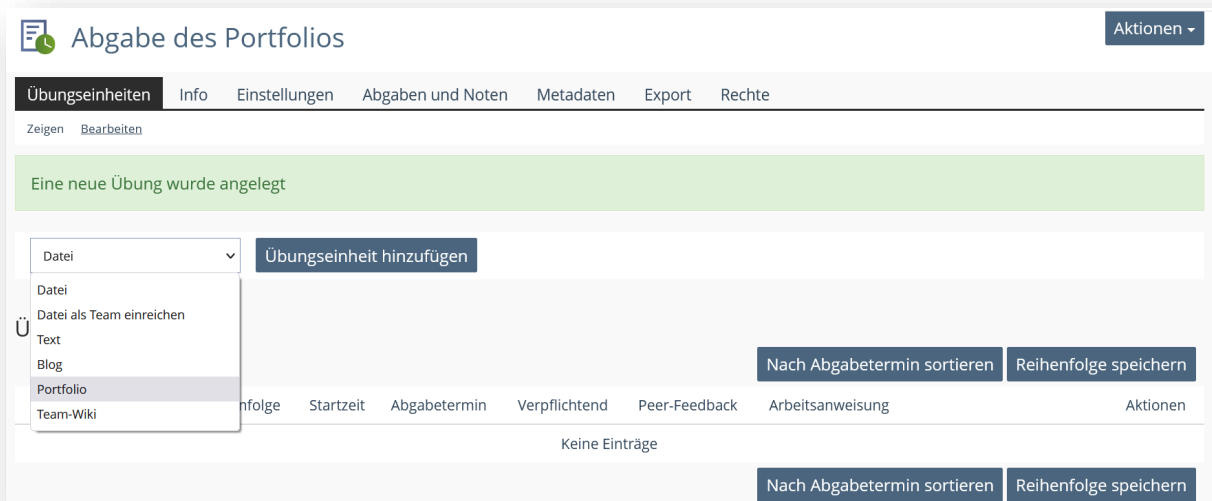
Abgabe des Portfolios

Aktionen

Übungseinheiten Info Einstellungen Abgaben und Noten Metadaten Export Rechte

Zeigen Bearbeiten

Eine neue Übung wurde angelegt

Datei

Übungseinheit hinzufügen

Datei
Datei als Team einreichen
Text
Blog
Portfolio
Team-Wiki

Ü

Nach Abgabetermin sortieren Reihenfolge speichern

| nfolge | Startzeit | Abgabetermin | Verpflichtend | Peer-Feedback | Arbeitsanweisung | Aktionen |
|---|---|---|---|---|---|---|
| Keine Einträge | | | | | | |

Nach Abgabetermin sortieren Reihenfolge speichern